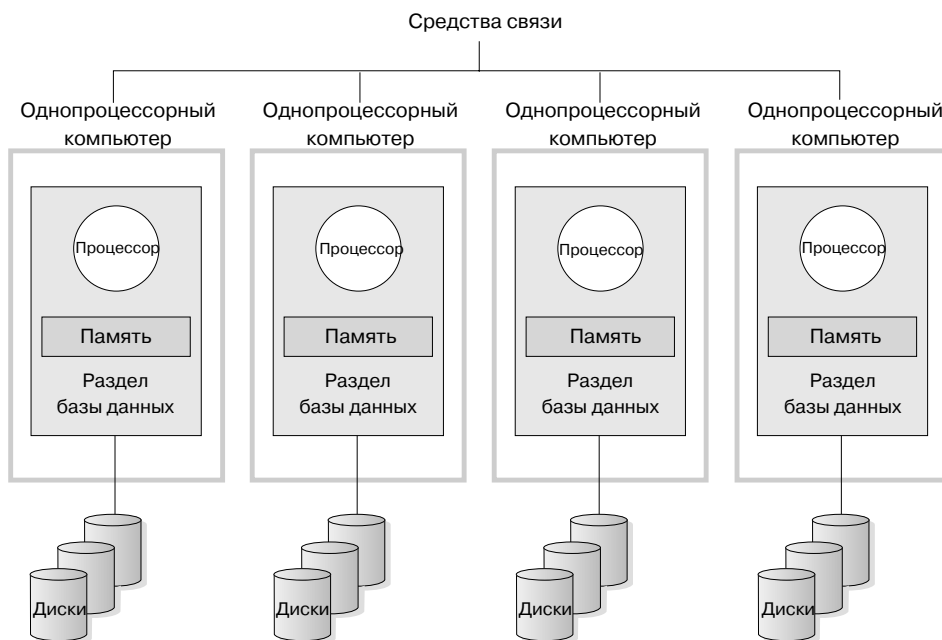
Средства связи

Однопроцессорный компьютер

Процессор

Память

Раздел базы данных

Диски

Однопроцессорный компьютер

Процессор

Память

Раздел базы данных

Диски

Однопроцессорный компьютер

Процессор

Память

Раздел базы данных

Диски

Однопроцессорный компьютер

Процессор

Память

Раздел базы данных

Диски